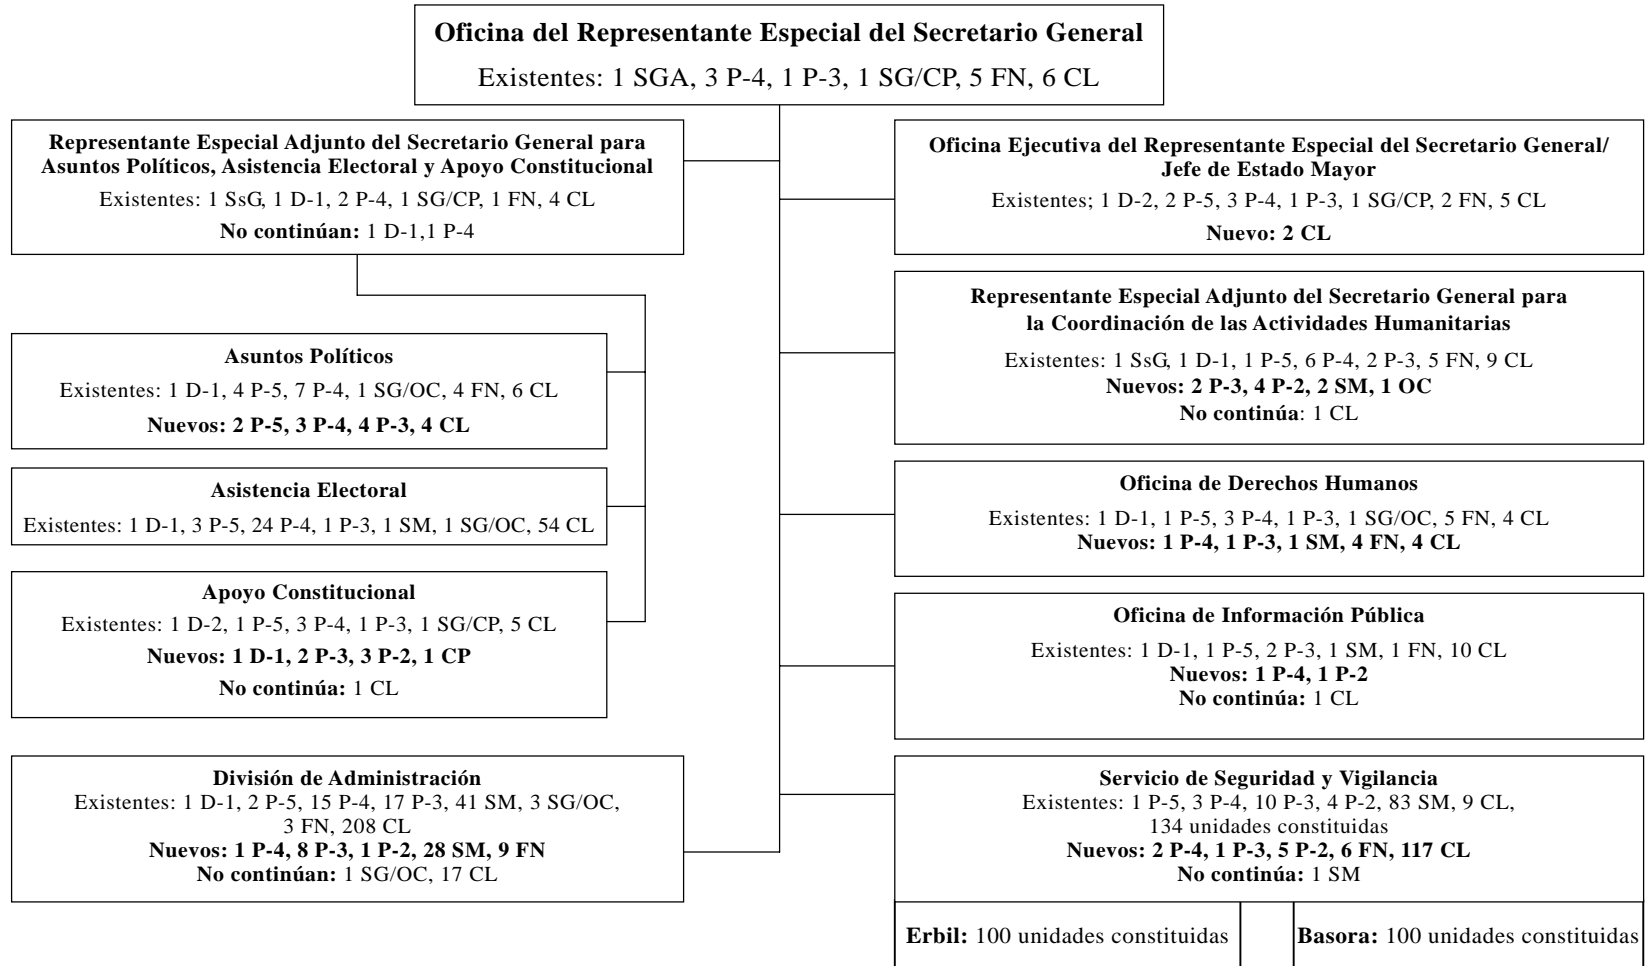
Oficina del Representante Especial del Secretario General
Existentes: 1 SGA, 3 P-4, 1 P-3, 1 SG/CP, 5 FN, 6 CL

Representante Especial Adjunto del Secretario General para Asuntos Políticos, Asistencia Electoral y Apoyo Constitucional
Existentes: 1 SsG, 1 D-1, 2 P-4, 1 SG/CP, 1 FN, 4 CL
No continúan: 1 D-1,1 P-4

Asuntos Políticos
Existentes: 1 D-1, 4 P-5, 7 P-4, 1 SG/OC, 4 FN, 6 CL
Nuevos: 2 P-5, 3 P-4, 4 P-3, 4 CL

Asistencia Electoral
Existentes: 1 D-1, 3 P-5, 24 P-4, 1 P-3, 1 SM, 1 SG/OC, 54 CL

Apoyo Constitucional
Existentes: 1 D-2, 1 P-5, 3 P-4, 1 P-3, 1 SG/CP, 5 CL
Nuevos: 1 D-1, 2 P-3, 3 P-2, 1 CP
No continúa: 1 CL

División de Administración
Existentes: 1 D-1, 2 P-5, 15 P-4, 17 P-3, 41 SM, 3 SG/OC, 3 FN, 208 CL
Nuevos: 1 P-4, 8 P-3, 1 P-2, 28 SM, 9 FN
No continúan: 1 SG/OC, 17 CL

Oficina Ejecutiva del Representante Especial del Secretario General/ Jefe de Estado Mayor
Existentes; 1 D-2, 2 P-5, 3 P-4, 1 P-3, 1 SG/CP, 2 FN, 5 CL
Nuevo: 2 CL

Representante Especial Adjunto del Secretario General para la Coordinación de las Actividades Humanitarias
Existentes: 1 SsG, 1 D-1, 1 P-5, 6 P-4, 2 P-3, 5 FN, 9 CL
Nuevos: 2 P-3, 4 P-2, 2 SM, 1 OC
No continúa: 1 CL

Oficina de Derechos Humanos
Existentes: 1 D-1, 1 P-5, 3 P-4, 1 P-3, 1 SG/OC, 5 FN, 4 CL
Nuevos: 1 P-4, 1 P-3, 1 SM, 4 FN, 4 CL

Oficina de Información Pública
Existentes: 1 D-1, 1 P-5, 2 P-3, 1 SM, 1 FN, 10 CL
Nuevos: 1 P-4, 1 P-2
No continúa: 1 CL

Servicio de Seguridad y Vigilancia
Existentes: 1 P-5, 3 P-4, 10 P-3, 4 P-2, 83 SM, 9 CL, 134 unidades constituidas
Nuevos: 2 P-4, 1 P-3, 5 P-2, 6 FN, 117 CL
No continúa: 1 SM

Erbil: 100 unidades constituidas

Basora: 100 unidades constituidas